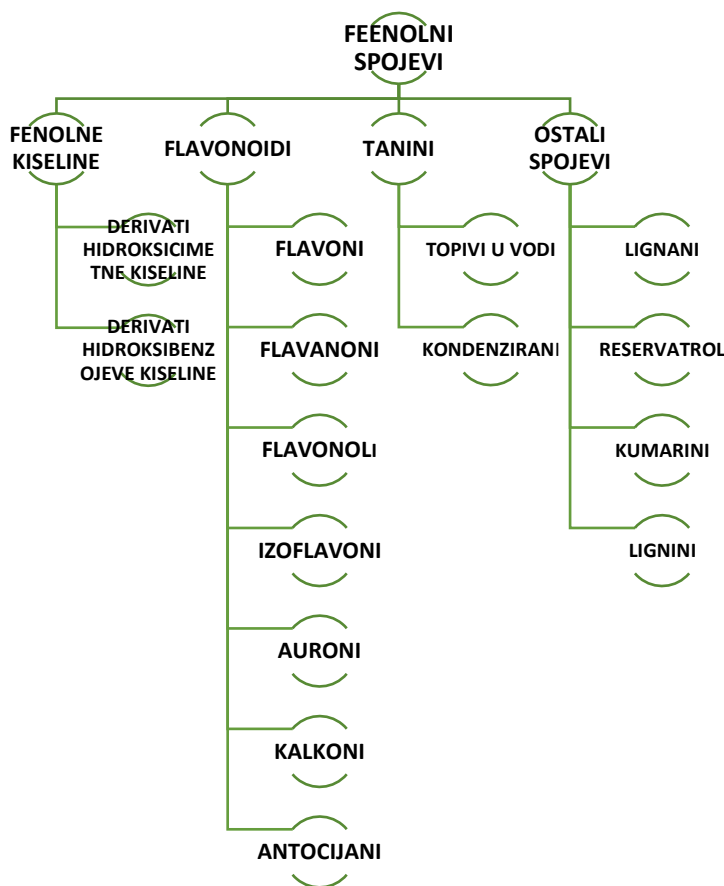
FEENOLNI SPOJEVI

FENOLNE KISELINE

DERIVATI HIDROKSICIMETNE KISELINE

DERIVATI HIDROKSIBENZOJEVE KISELINE

FLAVONOIDI

FLAVONI

FLAVANONI

FLAVONOLI

IZOFLAVONI

AURONI

KALKONI

ANTOCIJANI

TANINI

TOPIVI U VODI

KONDENZIRANI

OSTALI SPOJEVI

LIGNANI

RESERVATROL

KUMARINI

LIGNINI